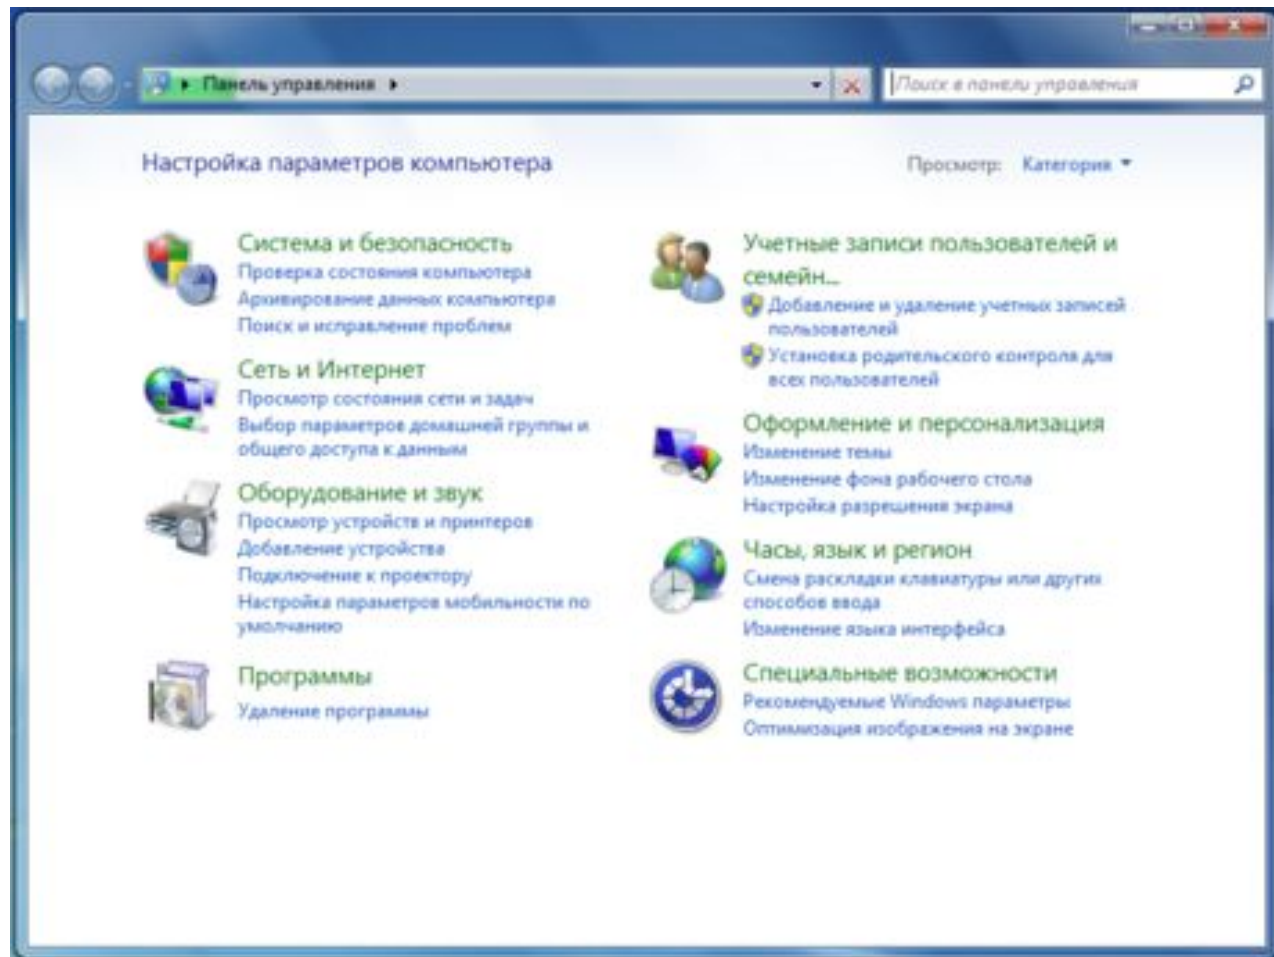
▸ Панель управления ▸

Поиск в панели управления

Настройка параметров компьютера

Просмотр: Категория ▾

Система и безопасность
Проверка состояния компьютера
Архивирование данных компьютера
Поиск и исправление проблем

Сеть и Интернет
Просмотр состояния сети и задач
Выбор параметров домашней группы и общего доступа к данным

Оборудование и звук
Просмотр устройств и принтеров
Добавление устройства
Подключение к проектору
Настройка параметров мобильности по умолчанию

Программы
Удаление программы

Учетные записи пользователей и семейн...
Добавление и удаление учетных записей пользователей
Установка родительского контроля для всех пользователей

Оформление и персонализация
Изменение темы
Изменение фона рабочего стола
Настройка разрешения экрана

Часы, язык и регион
Смена раскладки клавиатуры или других способов ввода
Изменение языка интерфейса

Специальные возможности
Рекомендуемые Windows параметры
Оптимизация изображения на экране